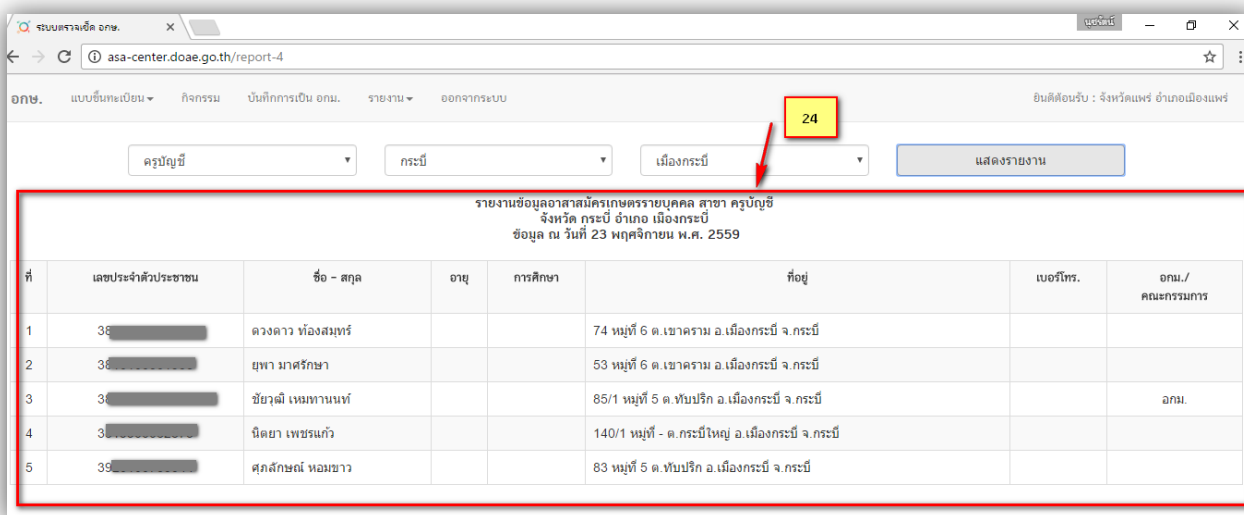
ระบบตรวจเช็ค อกษ. ×

นุชรินทร์

asa-center.doae.go.th/report-4

อกษ. แบบขึ้นทะเบียน ▾ กิจกรรม บันทึกการเป็น อกม. รายงาน ▾ ออกจากระบบ ยินดีต้อนรับ : จังหวัดแพร่ อำเภอเมืองแพร่

24

ครูบัญชี ▾ กระบี่ ▾ เมืองกระบี่ ▾ แสดงรายงาน

รายงานข้อมูลอาสาสมัครเกษตรรายบุคคล สาขา ครูบัญชี
จังหวัด กระบี่ อำเภอ เมืองกระบี่
ข้อมูล ณ วันที่ 23 พฤศจิกายน พ.ศ. 2559

| ที่ | เลขประจำตัวประชาชน | ชื่อ - สกุล | อายุ | การศึกษา | ที่อยู่ | เบอร์โทร. | อกม./ คณะกรรมการ |
|---|---|---|---|---|---|---|---|
| 1 | 38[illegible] | ดวงดาว ท้องสมุทร์ | | | 74 หมู่ที่ 6 ต.เขาคราม อ.เมืองกระบี่ จ.กระบี่ | | |
| 2 | 38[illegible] | ยุพา มาศรักษา | | | 53 หมู่ที่ 6 ต.เขาคราม อ.เมืองกระบี่ จ.กระบี่ | | |
| 3 | 38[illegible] | ชัยวุฒิ เหมทานนท์ | | | 85/1 หมู่ที่ 5 ต.ทับปริก อ.เมืองกระบี่ จ.กระบี่ | | อกม. |
| 4 | 3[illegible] | นิตยา เพชรแก้ว | | | 140/1 หมู่ที่ - ต.กระบี่ใหญ่ อ.เมืองกระบี่ จ.กระบี่ | | |
| 5 | 39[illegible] | ศุภลักษณ์ หอมขาว | | | 83 หมู่ที่ 5 ต.ทับปริก อ.เมืองกระบี่ จ.กระบี่ | | |